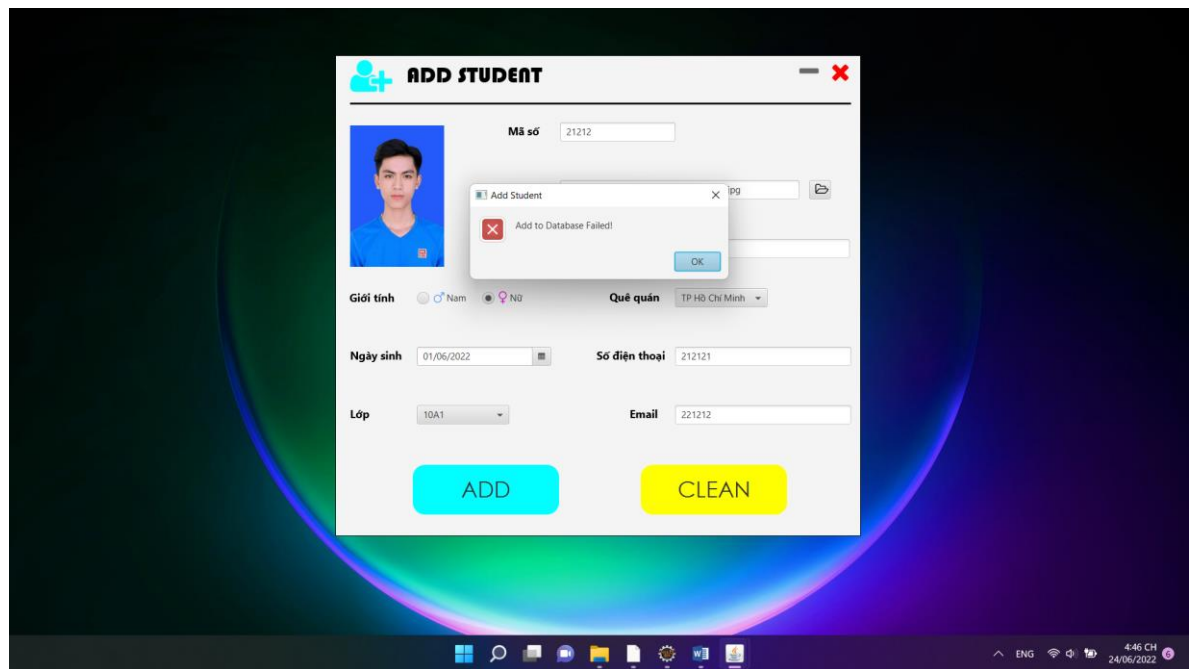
ADD STUDENT

Mã số 21212

.jpg

Add Student

Add to Database Failed!

OK

Giới tính ♂ Nam ♀ Nữ

Quê quán TP Hồ Chí Minh

Ngày sinh 01/06/2022

Số điện thoại 212121

Lớp 10A1

Email 221212

ADD

CLEAN

ENG

4:46 CH
24/06/2022

6